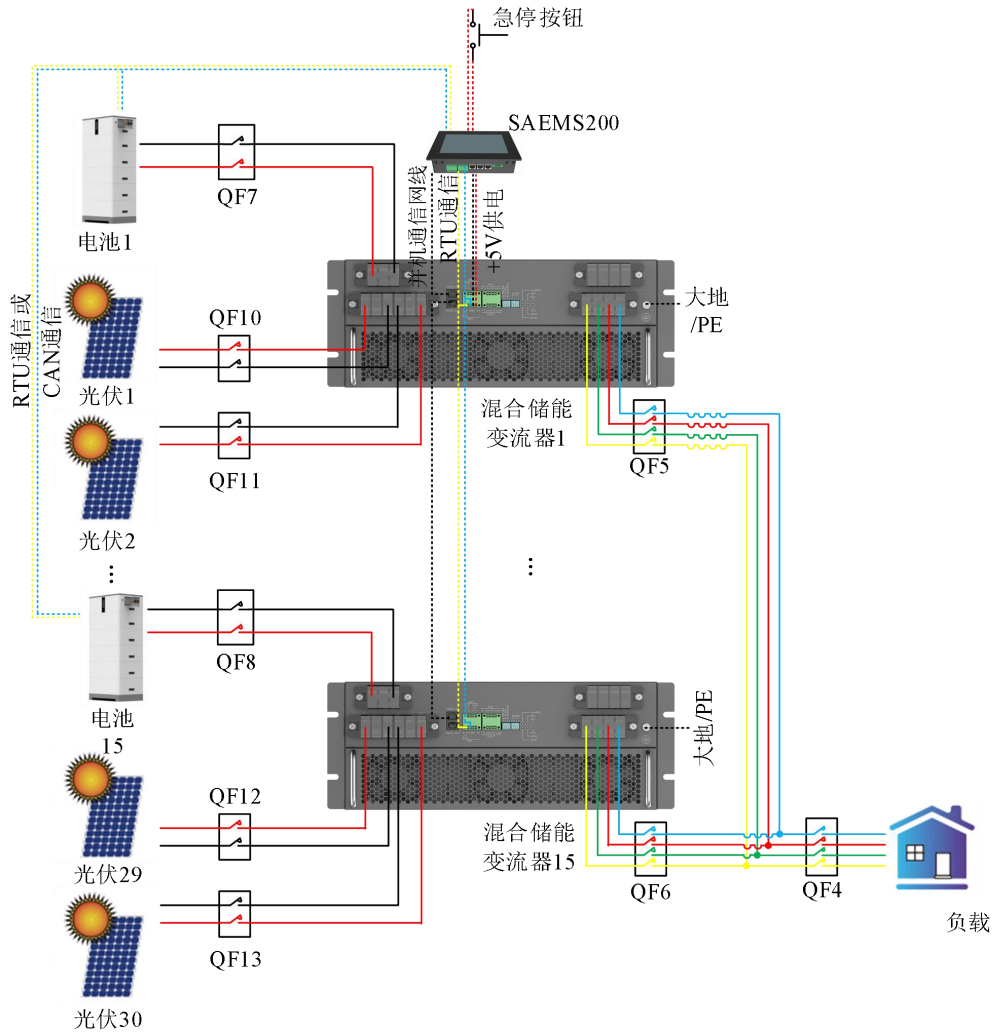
急停按钮
SAEMS200
并机通信网线
RTU通信
+5V供电
电池1
QF7
RTU通信或
CAN通信
QF10
光伏1
QF11
光伏2
大地
/PE
混合储能
变流器1
QF5
⋮
⋮
电池
15
QF8
大地/PE
QF12
光伏29
QF13
光伏30
混合储能
变流器15
QF6
QF4
负载